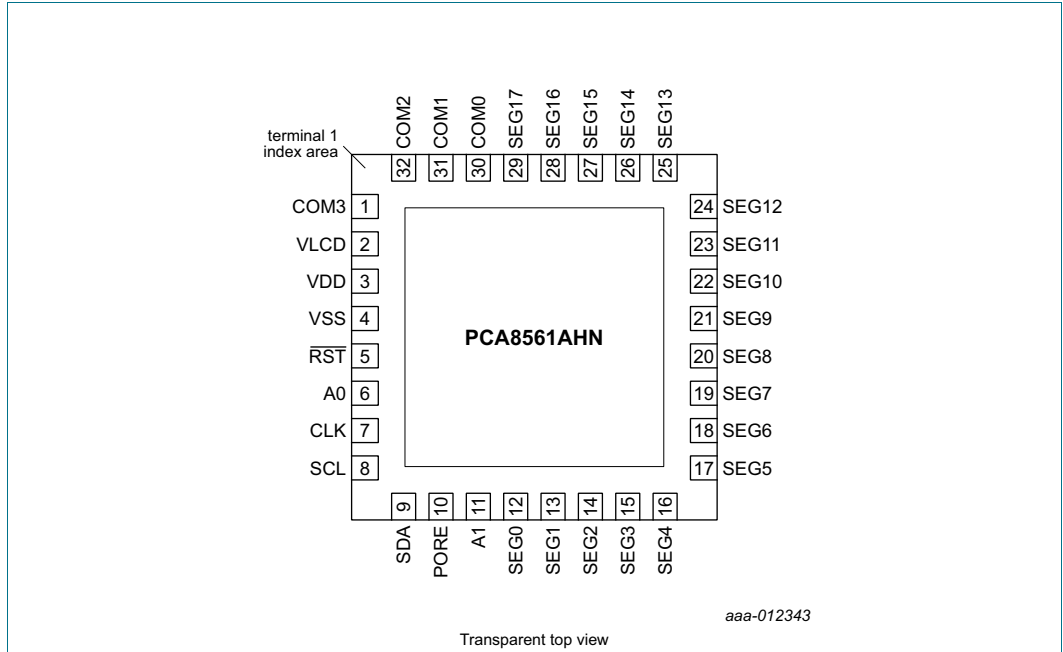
terminal 1 index area

COM2 32
COM1 31
COM0 30
SEG17 29
SEG16 28
SEG15 27
SEG14 26
SEG13 25

COM3 1
VLCD 2
VDD 3
VSS 4
$\overline{RST}$ 5
A0 6
CLK 7
SCL 8

PCA8561AHN

24 SEG12
23 SEG11
22 SEG10
21 SEG9
20 SEG8
19 SEG7
18 SEG6
17 SEG5

9 SDA
10 PORE
11 A1
12 SEG0
13 SEG1
14 SEG2
15 SEG3
16 SEG4

aaa-012343

Transparent top view